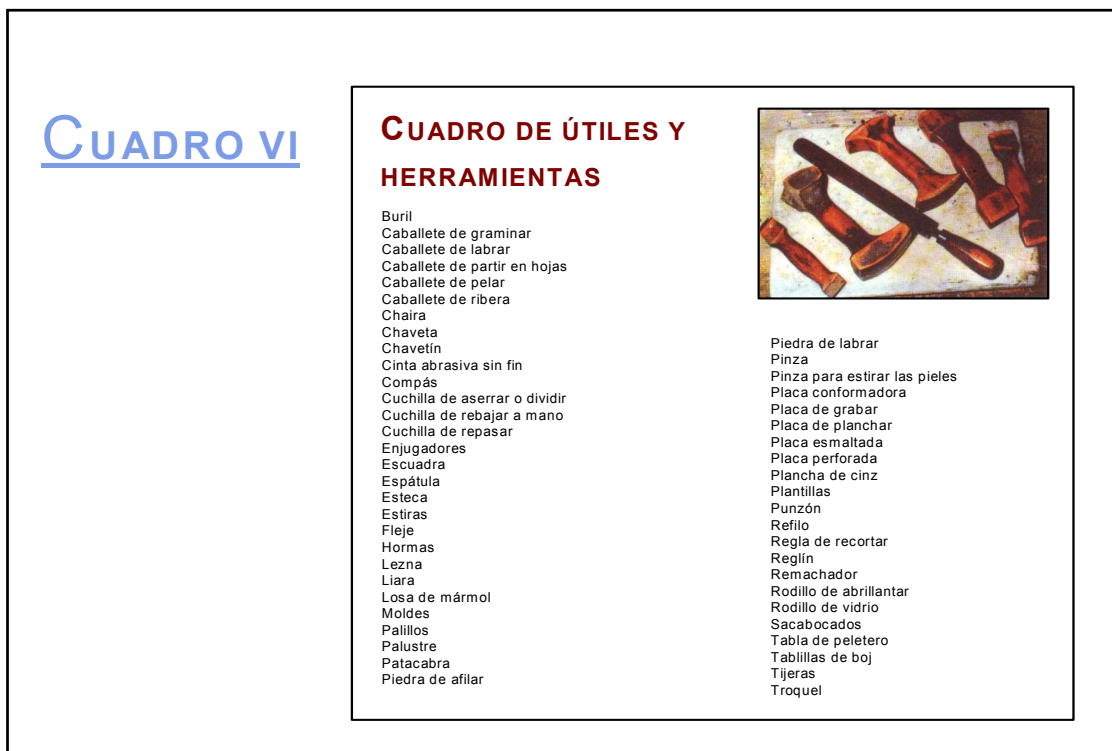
CUADRO VI

CUADRO DE ÚTILES Y HERRAMIENTAS

Buril
Caballete de graminar
Caballete de labrar
Caballete de partir en hojas
Caballete de pelar
Caballete de ribera
Chaira
Chaveta
Chavetín
Cinta abrasiva sin fin
Compás
Cuchilla de aserrar o dividir
Cuchilla de rebajar a mano
Cuchilla de repasar
Enjugadores
Escuadra
Espátula
Esteca
Estiras
Fleje
Hormas
Lezna
Liara
Losa de mármol
Moldes
Palillos
Palustre
Patacabra
Piedra de afilar

Piedra de labrar
Pinza
Pinza para estirar las pieles
Placa conformadora
Placa de grabar
Placa de planchar
Placa esmaltada
Placa perforada
Plancha de cinz
Plantillas
Punzón
Refilo
Regla de recortar
Reglín
Remachador
Rodillo de abrillantar
Rodillo de vidrio
Sacabocados
Tabla de peletero
Tablillas de boj
Tijeras
Troquel